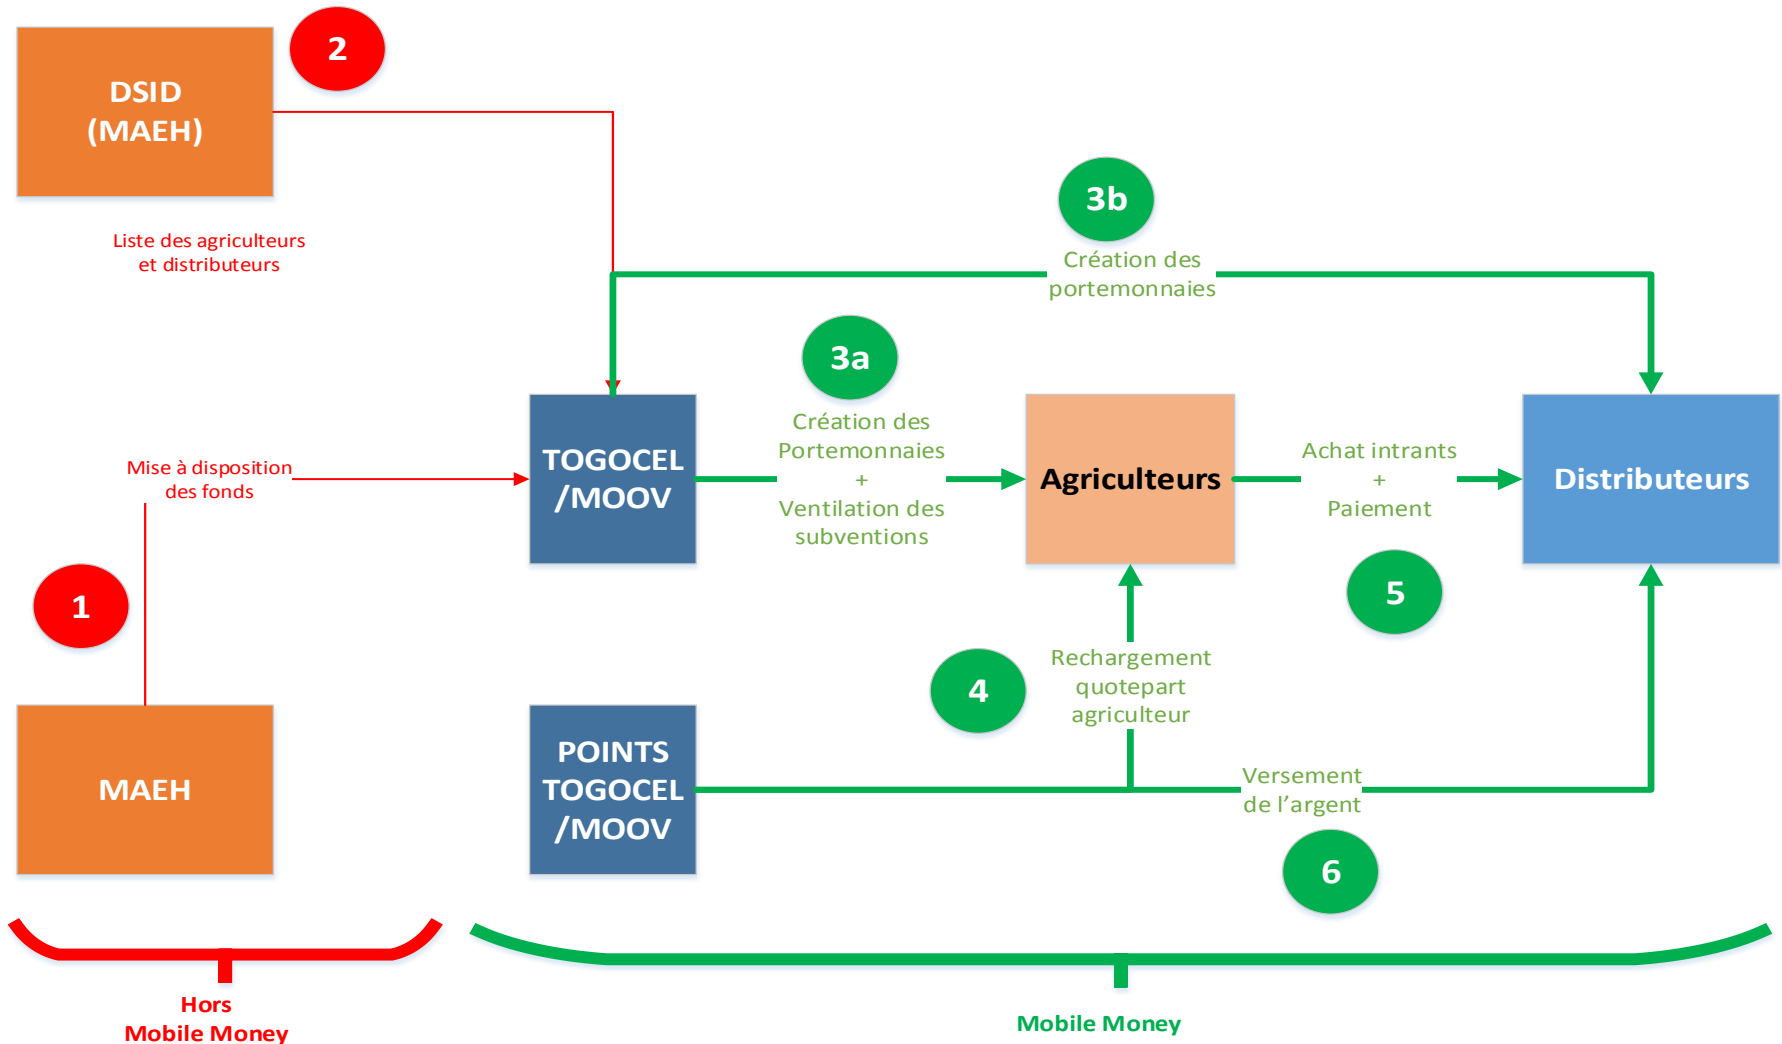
DSID
(MAEH)

2

Liste des agriculteurs et distributeurs

3b

Création des portemonnaies

3a

Création des Portemonnaies
+
Ventilation des subventions

Mise à disposition des fonds

TOGOCEL /MOOV

Agriculteurs

Achat intrants
+
Paiement

Distributeurs

1

5

4

Rechargement quotepart agriculteur

MAEH

POINTS TOGOCEL /MOOV

Versement de l'argent

6

Hors
Mobile Money

Mobile Money